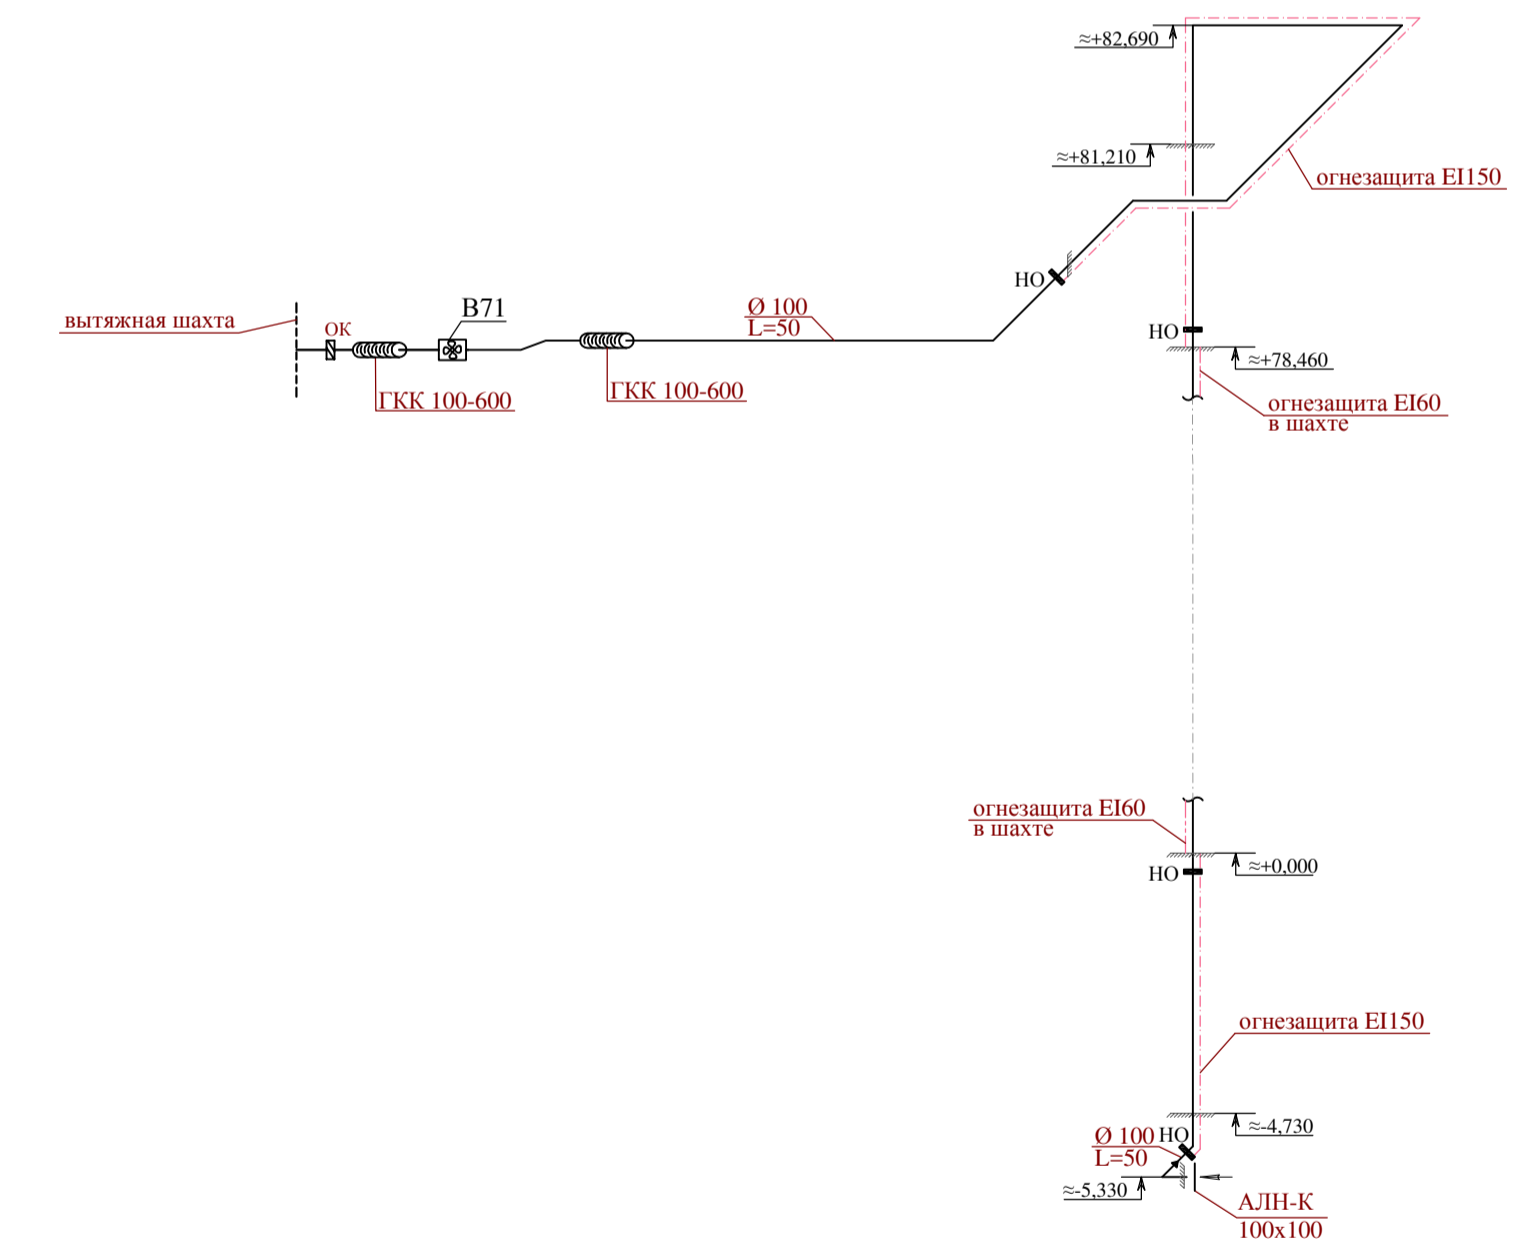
≈+82,690

≈+81,210

огнезащита EI150

НО

В71

вытяжная шахта

ОК

Ø 100
L=50

НО

≈+78,460

ГКК 100-600

ГКК 100-600

огнезащита EI60
в шахте

огнезащита EI60
в шахте

≈+0,000

НО

огнезащита EI150

≈-4,730

Ø 100
L=50

НО

≈-5,330

АЛН-К
100x100